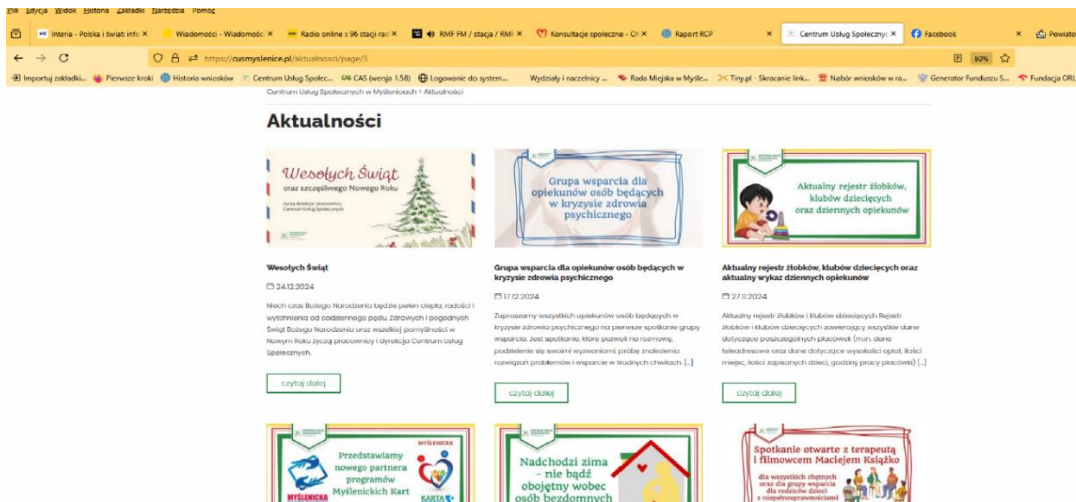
Plik Edycja Widok Historia Zakładki Narzędzia Pomoc

Interia - Polska i świat: info ×
Wiadomości - Wiadomości ×
Radio online : 96 stacji rad ×
RMF FM / stacja / RMF ×
Konsultacje społeczne - Ch ×
Raport RCP
Centrum Usług Społeczny ×
Facebook
Powiato

https://cusmyslenice.pl/aktualnosci/page/3
80%

Importuj zakładki... Pierwsze kroki Historia wniosków Centrum Usług Społec... CAS (wersja 1.58) Logowanie do system... Wydziały i naczelnicy ... Rada Miejska w Myśle... Tiny.pl - Skracanie link... Nabór wniosków w ra... Generator Funduszu S... Fundacja ORL

Centrum Usług Społecznych w Myślenicach > Aktualności

Aktualności

Wesołych Świąt
oraz szczęśliwego Nowego Roku

Grupa wsparcia dla opiekunów osób będących w kryzysie zdrowia psychicznego

Aktualny rejestr żłobków, klubów dziecięcych oraz dziennych opiekunów

Wesołych Świąt
24.12.2024
Niech czas Bożego Narodzenia będzie pełen ciepła, radości i wytchnienia od codziennego pędu. Zdrowych i pogodnych Świąt Bożego Narodzenia oraz wszelkiej pomyślności w Nowym Roku życzą pracownicy i dyrekcja Centrum Usług Społecznych.
czytaj dalej

Grupa wsparcia dla opiekunów osób będących w kryzysie zdrowia psychicznego
17.12.2024
Zapraszamy wszystkich opiekunów osób będących w kryzysie zdrowia psychicznego na pierwsze spotkanie grupy wsparcia. Jest spotkanie, które pozwoli na rozmowę, podzielenie się swoimi wyzwaniami, próbę znalezienia rozwiązań problemów i wsparcie w trudnych chwilach. [...]
czytaj dalej

Aktualny rejestr żłobków, klubów dziecięcych oraz aktualny wykaz dziennych opiekunów
27.11.2024
Aktualny rejestr żłobków i klubów dziecięcych Rejestr żłobków i klubów dziecięcych zawierający wszystkie dane dotyczące poszczególnych placówek (m.in. dane teleadresowe oraz dane dotyczące wysokości opłat, ilości miejsc, ilości zapisanych dzieci, godziny pracy placówki) [...]
czytaj dalej

Przedstawiamy nowego partnera programów Myślenickich Kart
MYŚLENICKA
KARTA

Nadchodzi zima - nie bądź obojętny wobec osób bezdomnych

Spotkanie otwarte z terapeutą i filmowcem Maciejem Książko
dla wszystkich chętnych oraz dla grupy wsparcia dla rodziców dzieci z niepełnosprawnościami